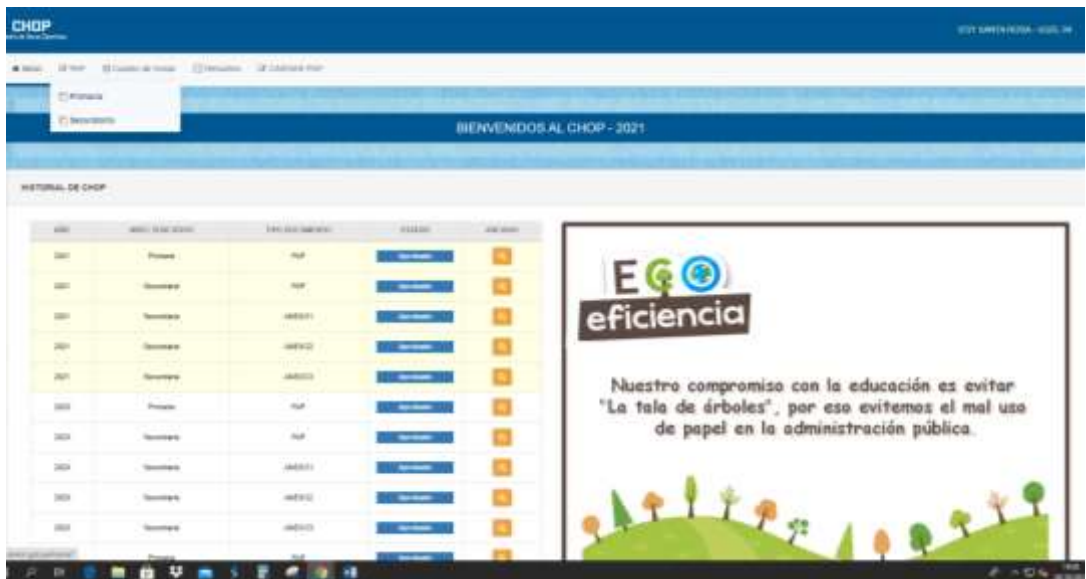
CHOP

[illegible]

Primaria
Secundaria

BIENVENIDOS AL CHOP - 2021

HISTORIAL DE CHOP

| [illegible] | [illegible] | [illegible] | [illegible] | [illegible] |
|---|---|---|---|---|
| 2021 | Primaria | PAP | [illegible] | |
| 2021 | Secundaria | PAP | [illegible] | |
| 2021 | Secundaria | ANEXO 1 | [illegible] | |
| 2021 | Secundaria | ANEXO 2 | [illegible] | |
| 2021 | Secundaria | ANEXO 3 | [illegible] | |
| 2020 | Primaria | PAP | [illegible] | |
| 2020 | Secundaria | PAP | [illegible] | |
| 2020 | Secundaria | ANEXO 1 | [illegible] | |
| 2020 | Secundaria | ANEXO 2 | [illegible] | |
| 2020 | Secundaria | ANEXO 3 | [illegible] | |
| | Primaria | PAP | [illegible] | |

ECO eficiencia

Nuestro compromiso con la educación es evitar "La tala de árboles", por eso evitemos el mal uso de papel en la administración pública.